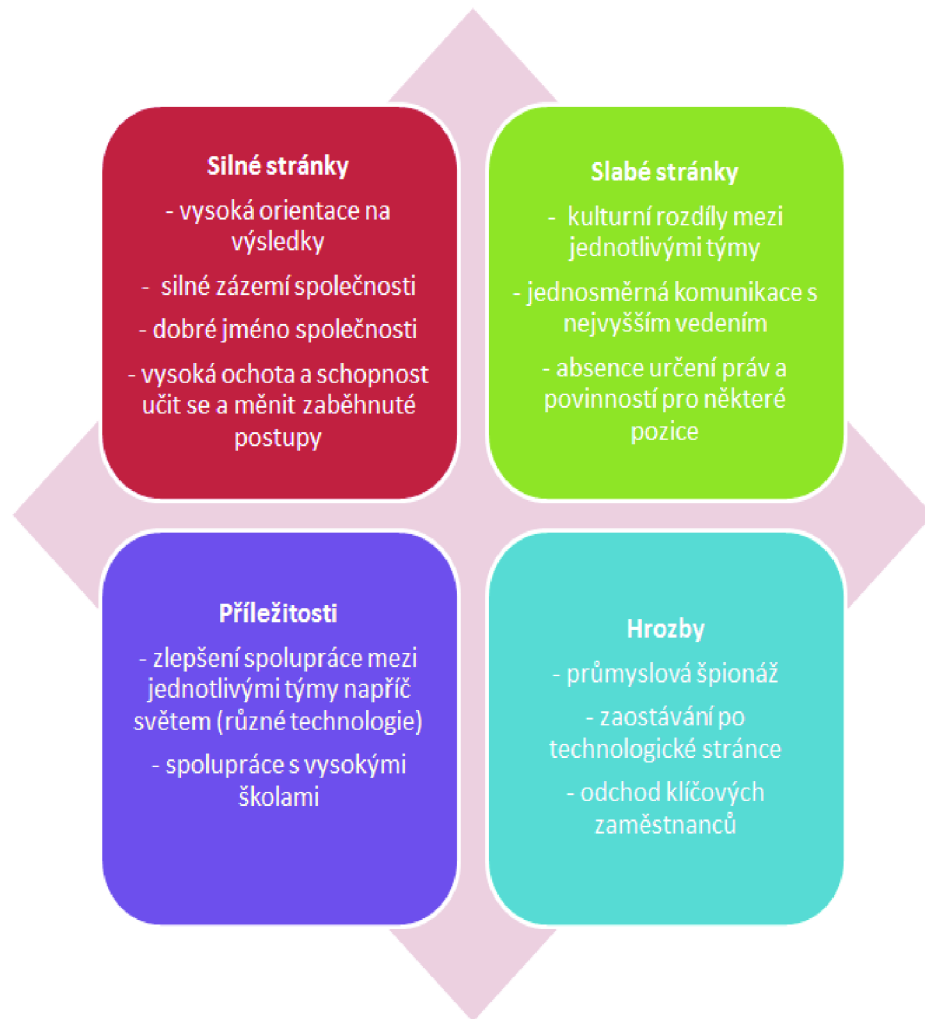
Silné stránky

- vysoká orientace na výsledky

- silné zázemí společnosti

- dobré jméno společnosti

- vysoká ochota a schopnost učit se a měnit zaběhnuté postupy

Slabé stránky

- kulturní rozdíly mezi jednotlivými týmy

- jednosměrná komunikace s nejvyšším vedením

- absence určení práv a povinností pro některé pozice

Příležitosti

- zlepšení spolupráce mezi jednotlivými týmy napříč světem (různé technologie)

- spolupráce s vysokými školami

Hrozby

- průmyslová špionáž

- zaostávání po technologické stránce

- odchod klíčových zaměstnanců